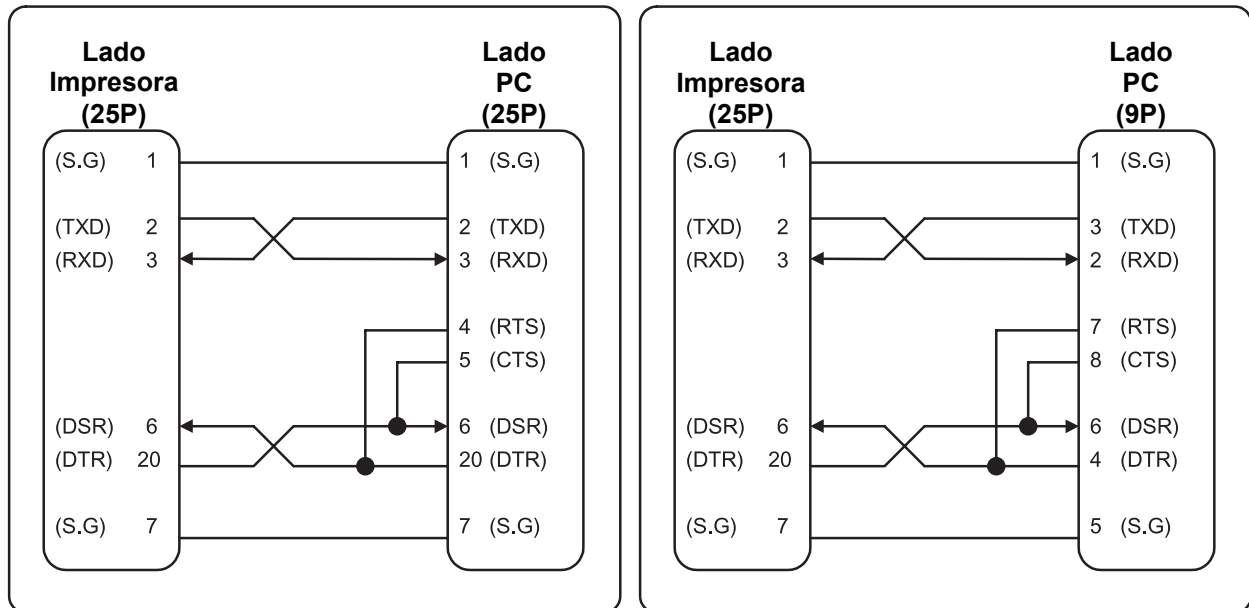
Lado Impresora (25P)

Lado PC (25P)

(S.G) 1
(TXD) 2
(RXD) 3
(DSR) 6
(DTR) 20
(S.G) 7

1 (S.G)
2 (TXD)
3 (RXD)
4 (RTS)
5 (CTS)
6 (DSR)
20 (DTR)
7 (S.G)

Lado Impresora (25P)

Lado PC (9P)

(S.G) 1
(TXD) 2
(RXD) 3
(DSR) 6
(DTR) 20
(S.G) 7

1 (S.G)
3 (TXD)
2 (RXD)
7 (RTS)
8 (CTS)
6 (DSR)
4 (DTR)
5 (S.G)